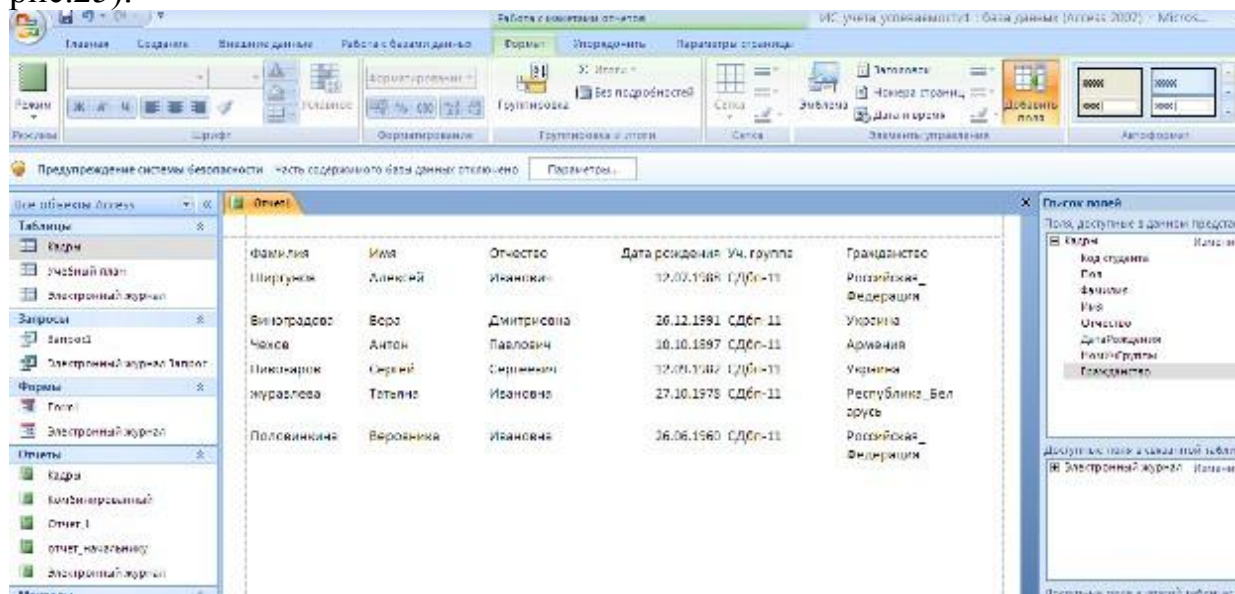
рис.29).

Работа с макетами отчетов

ИС учета успеваемости : база данных (Access 2007) - Micros...

Главная Создание Внешние данные Работа с базами данных Формат Упорядочить Параметры страницы

Режим Шрифт Условное Форматирование Группировка Итоги Без подробностей Группировка и итоги Сетка Сетка Эмблема Заголовок Номера страниц Дата и время Элементы управления Добавить поля Автоформат

Режимы

Предупреждение системы безопасности Часть содержимого базы данных отключено Параметры...

Все объекты Access

Таблицы

Кадры

Учебный план

Электронный журнал

Запросы

Запрос1

Электронный журнал Запрос

Формы

Гост

Электронный журнал

Отчеты

Кадры

Комбинированный

Отчет 1

отчет_начальнику

Электронный журнал

Отчет1

| Фамилия | Имя | Отчество | Дата рождения | Уч. группа | Гражданство |
|---|---|---|---|---|---|
| Шиpгунов | Алексей | Иванович | 12.02.1988 | СДбп-11 | Российская_ Федерация |
| Виноградова | Вера | Дмитриевна | 26.12.1991 | СДбп-11 | Украина |
| Чехов | Антон | Павлович | 10.10.1997 | СДбп-11 | Армения |
| Пономарев | Сергей | Сергеевич | 12.09.1982 | СДбп-11 | Украина |
| Журавлева | Татьяна | Ивановна | 27.10.1978 | СДбп-11 | Республика_Бел арусь |
| Половинкина | Вероника | Ивановна | 26.06.1960 | СДбп-11 | Российская_ Федерация |

Список полей

Поля, доступные в данном представ

Кадры

Код студента
Пол
Фамилия
Имя
Отчество
ДатаРождения
НомерГруппы
Гражданство

Доступные поля в связанной табли

Электронный журнал